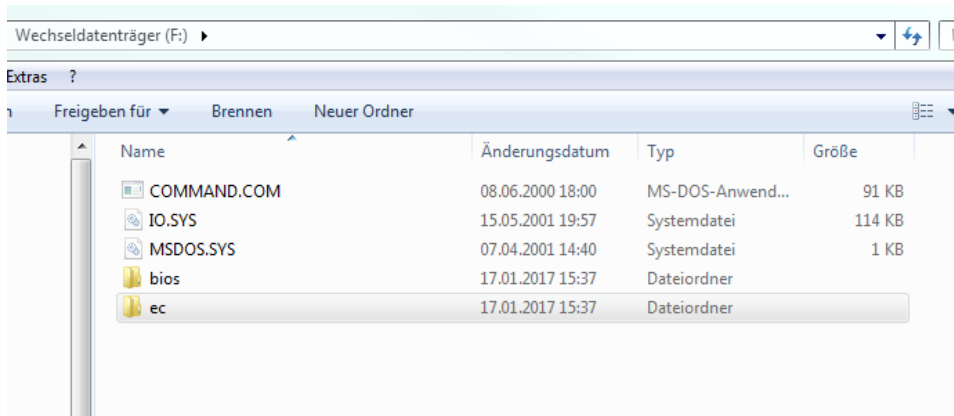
Wechseldatenträger (F:) ▸

Extras ?

n Freigeben für ▾ Brennen Neuer Ordner

| Name | Änderungsdatum | Typ | Größe |
|---|---|---|---|
| COMMAND.COM | 08.06.2000 18:00 | MS-DOS-Anwend... | 91 KB |
| IO.SYS | 15.05.2001 19:57 | Systemdatei | 114 KB |
| MSDOS.SYS | 07.04.2001 14:40 | Systemdatei | 1 KB |
| bios | 17.01.2017 15:37 | Dateiordner | |
| ec | 17.01.2017 15:37 | Dateiordner | |